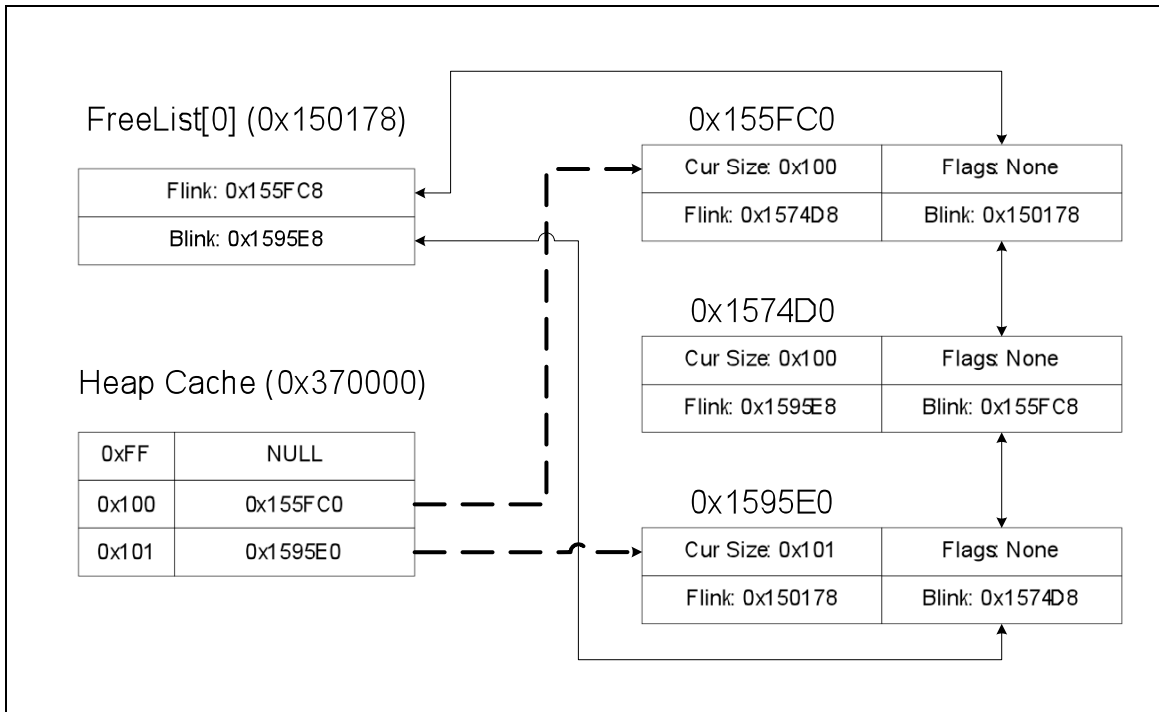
FreeList[0] (0x150178)

| Flink: 0x155FC8 |
|---|
| Blink: 0x1595E8 |

Heap Cache (0x370000)

| 0xFF | NULL |
|---|---|
| 0x100 | 0x155FC0 |
| 0x101 | 0x1595E0 |

0x155FC0

| Cur Size: 0x100 | Flags: None |
|---|---|
| Flink: 0x1574D8 | Blink: 0x150178 |

0x1574D0

| Cur Size: 0x100 | Flags: None |
|---|---|
| Flink: 0x1595E8 | Blink: 0x155FC8 |

0x1595E0

| Cur Size: 0x101 | Flags: None |
|---|---|
| Flink: 0x150178 | Blink: 0x1574D8 |